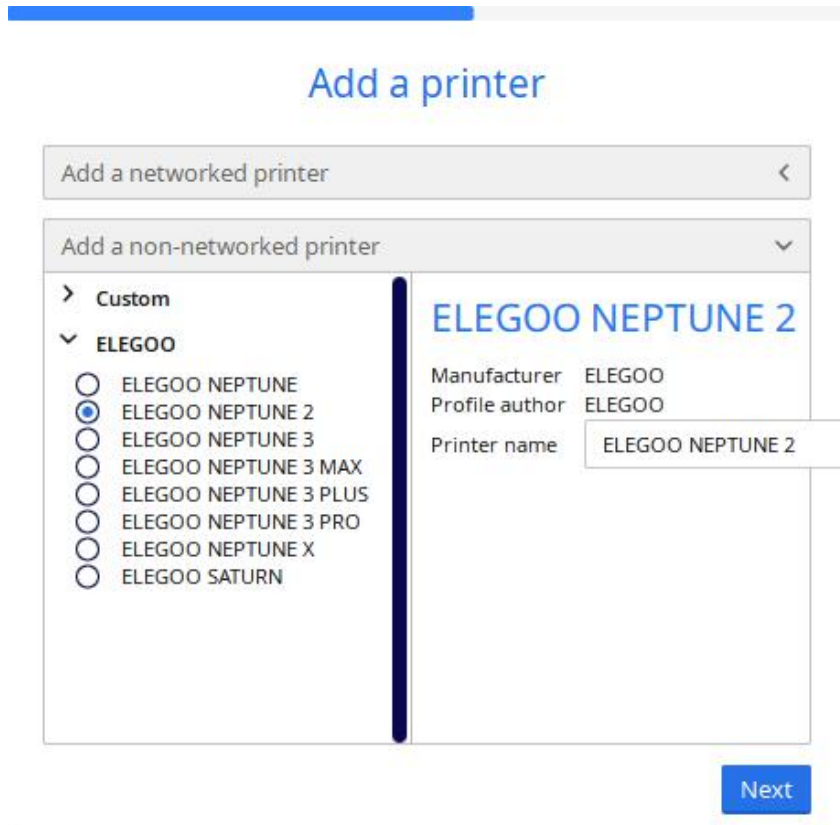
Add a printer

Add a networked printer

Add a non-networked printer

Custom

ELEGOO

ELEGOO NEPTUNE
ELEGOO NEPTUNE 2
ELEGOO NEPTUNE 3
ELEGOO NEPTUNE 3 MAX
ELEGOO NEPTUNE 3 PLUS
ELEGOO NEPTUNE 3 PRO
ELEGOO NEPTUNE X
ELEGOO SATURN

ELEGOO NEPTUNE 2

Manufacturer ELEGOO
Profile author ELEGOO
Printer name ELEGOO NEPTUNE 2

Next